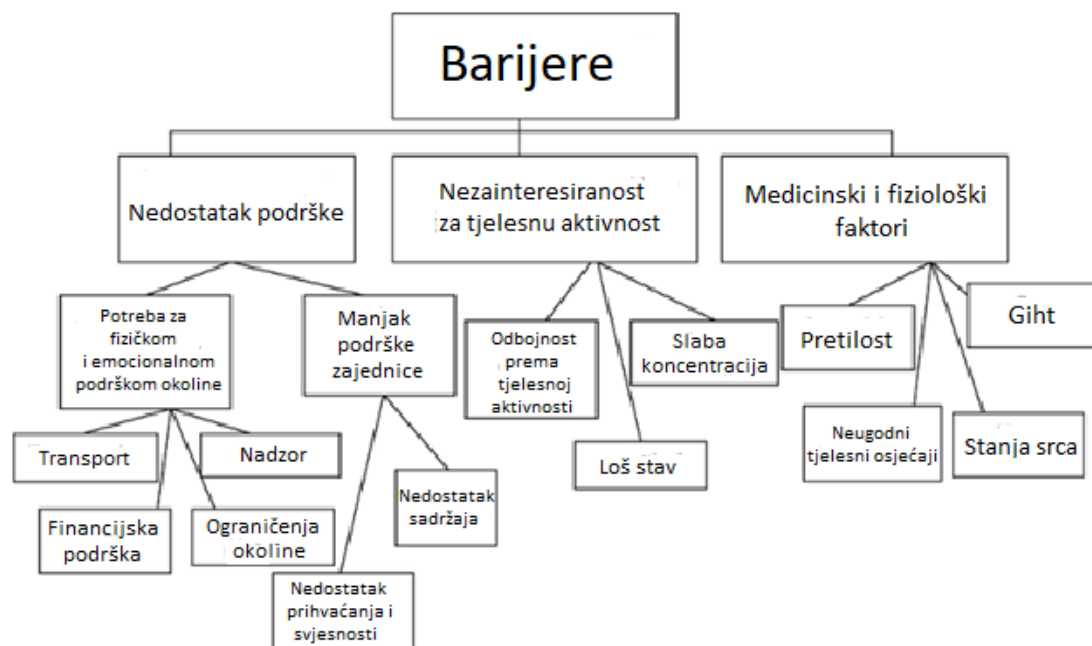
Barijere

Nedostatak podrške

Nezainteresiranost za tjelesnu aktivnost

Medicinski i fiziološki faktori

Potreba za fizičkom i emocionalnom podrškom okoline

Manjak podrške zajednice

Odbojnost prema tjelesnoj aktivnosti

Slaba koncentracija

Pretilost

Giht

Transport

Nadzor

Nedostatak sadržaja

Loš stav

Neugodni tjelesni osjećaji

Stanja srca

Financijska podrška

Ograničenja okoline

Nedostatak prihvaćanja i svjesnosti